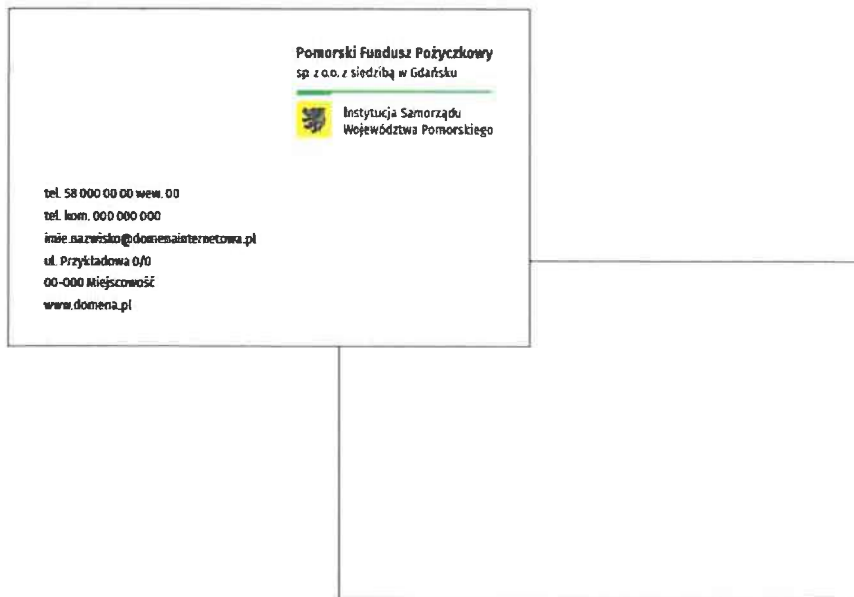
Pomorski Fundusz Pożyczkowy
sp. z o.o. z siedzibą w Gdańsku

Instytucja Samorządu
Województwa Pomorskiego

tel. 58 000 00 00 wew. 00
tel. kom. 000 000 000
imie.nazwisko@domenainternetowa.pl
ul. Przykładowa 0/0
00-000 Miejscowość
www.domena.pl